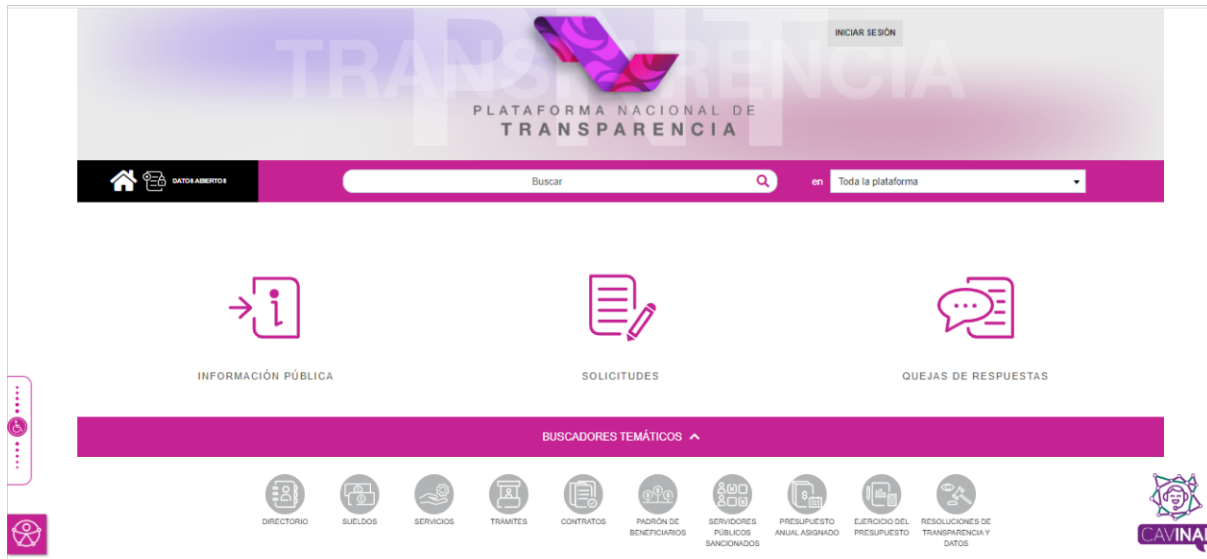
PNT
TRANSPARENCIA

INICIAR SESIÓN

PLATAFORMA NACIONAL DE
TRANSPARENCIA

DATOS ABIERTOS

Buscar

en Toda la plataforma

INFORMACIÓN PÚBLICA

SOLICITUDES

QUEJAS DE RESPUESTAS

BUSCADORES TEMÁTICOS

DIRECTORIO

SUELDOS

SERVICIOS

TRAMITES

CONTRATOS

PADRÓN DE BENEFICIARIOS

SERVIDORES PÚBLICOS SANCIONADOS

PRESUPUESTO ANUAL ASIGNADO

EJERCICIO DEL PRESUPUESTO

RESOLUCIONES DE TRANSPARENCIA Y DATOS

CAVINAI